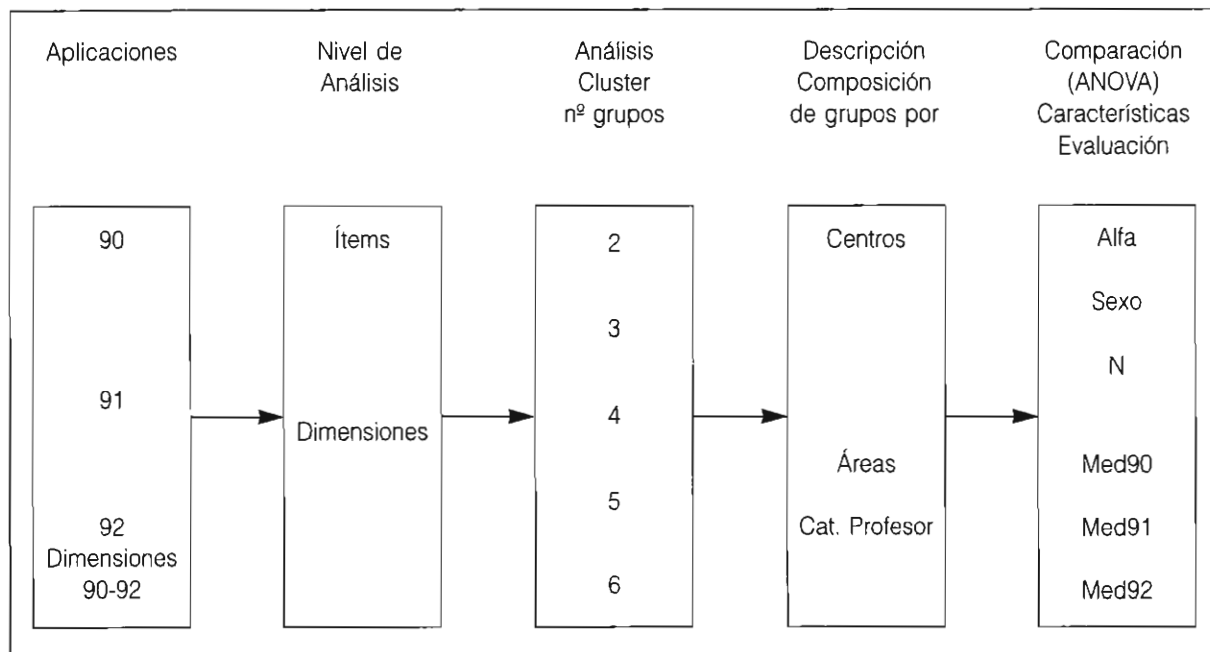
Aplicaciones

Nivel de Análisis

Análisis Cluster nº grupos

Descripción Composición de grupos por

Comparación (ANOVA) Características Evaluación

90

91

92 Dimensiones 90-92

Ítems

Dimensiones

2

3

4

5

6

Centros

Áreas

Cat. Profesor

Alfa

Sexo

N

Med90

Med91

Med92